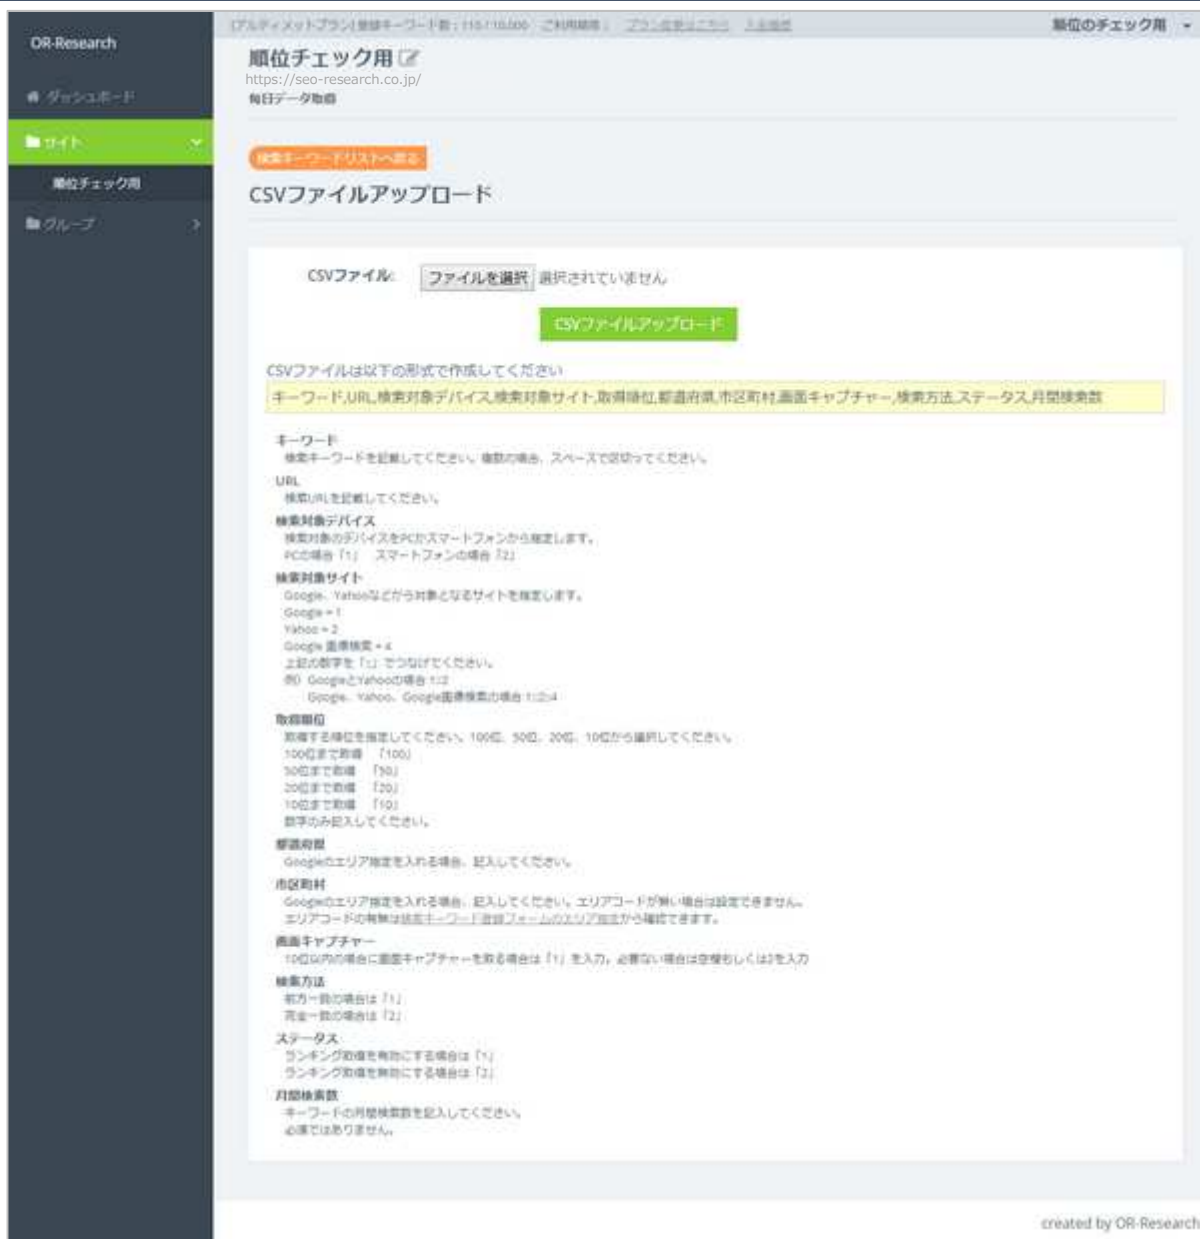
OR-Research

ダッシュボード

サイト

順位チェック用

グループ

[アルティメットプラン] 登録キーワード数：115/10,000　ご利用期限：　プラン変更はこちら　入金履歴

順位のチェック用

順位チェック用
https://seo-research.co.jp/
毎日データ取得

検索キーワードリストへ戻る

CSVファイルアップロード

CSVファイル:　ファイルを選択　選択されていません

CSVファイルアップロード

CSVファイルは以下の形式で作成してください
キーワード,URL,検索対象デバイス,検索対象サイト,取得順位,都道府県,市区町村,画面キャプチャー,検索方法,ステータス,月間検索数

キーワード
検索キーワードを記載してください。複数の場合、スペースで区切ってください。

URL
検索URLを記載してください。

検索対象デバイス
検索対象のデバイスをPCかスマートフォンから指定します。
PCの場合「1」　スマートフォンの場合「2」

検索対象サイト
Google、Yahooなどから対象となるサイトを指定します。
Google = 1
Yahoo = 2
Google 画像検索 = 4
上記の数字を「:」でつなげてください。
例) GoogleとYahooの場合 1:2
Google、Yahoo、Google画像検索の場合 1:2:4

取得順位
取得する順位を指定してください。100位、50位、20位、10位から選択してください。
100位まで取得　「100」
50位まで取得　「50」
20位まで取得　「20」
10位まで取得　「10」
数字のみ記入してください。

都道府県
Googleのエリア指定を入れる場合、記入してください。

市区町村
Googleのエリア指定を入れる場合、記入してください。エリアコードが無い場合は設定できません。
エリアコードの有無は検索キーワード登録フォームのエリア指定から確認できます。

画面キャプチャー
10位以内の場合に画面キャプチャーを取る場合は「1」を入力、必要ない場合は空欄もしくは0を入力

検索方法
前方一致の場合は「1」
完全一致の場合は「2」

ステータス
ランキング取得を有効にする場合は「1」
ランキング取得を無効にする場合は「2」

月間検索数
キーワードの月間検索数を記入してください。
必須ではありません。

created by OR-Research